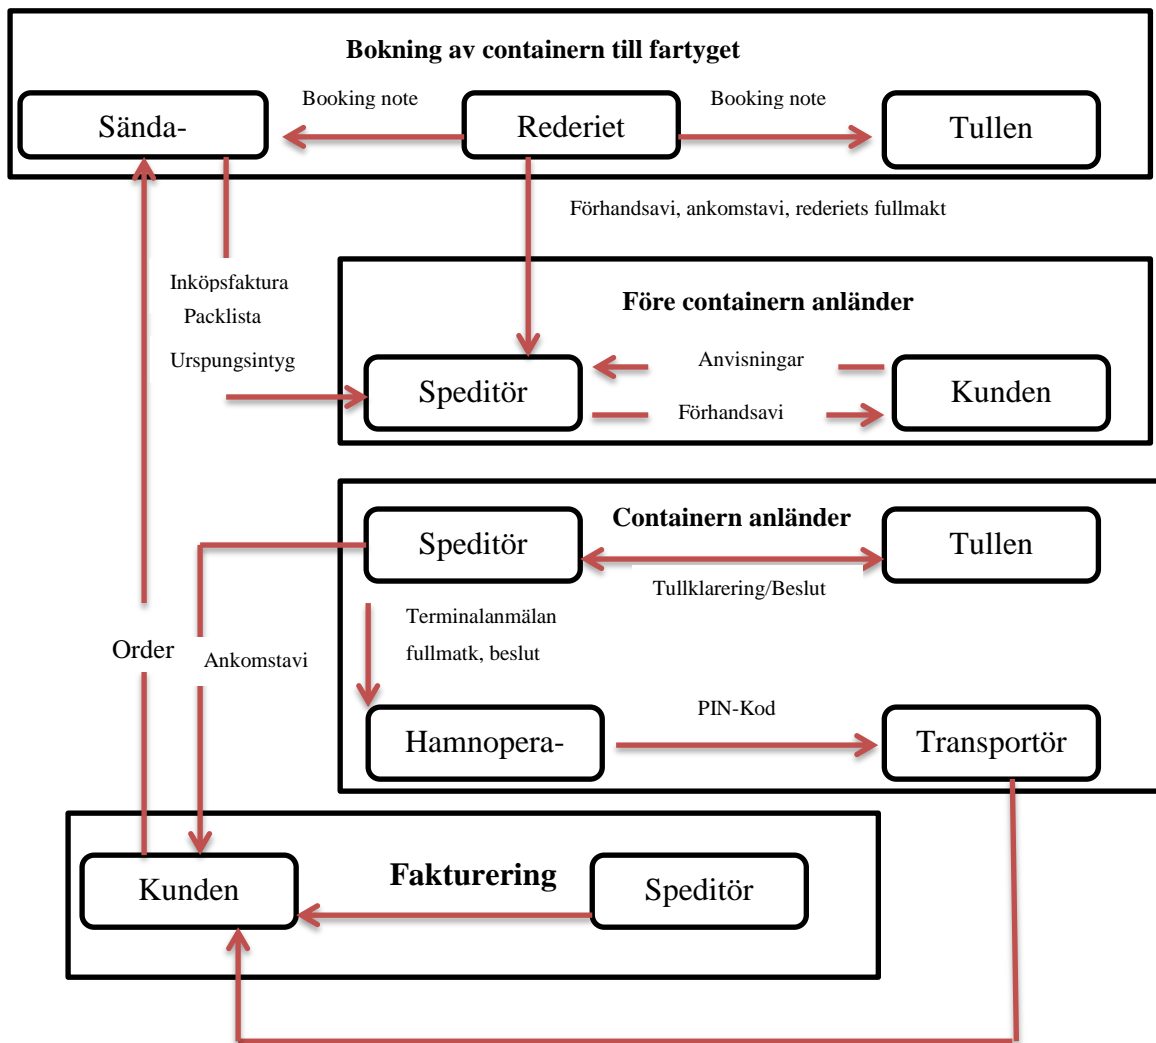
Bokning av containern till fartyget

Booking note

Booking note

Sända-

Rederiet

Tullen

Förhandsavi, ankomstavi, rederiets fullmakt

Inköpsfaktura
Packlista
Urspungsintyg

Före containern anländer

Anvisningar

Speditör

Kunden

Förhandsavi

Containern anländer

Speditör

Tullen

Tullklarering/Beslut

Terminalanmälan
fullmatk, beslut

Order

Ankomstavi

PIN-Kod

Hamnopera-

Transportör

Fakturering

Kunden

Speditör